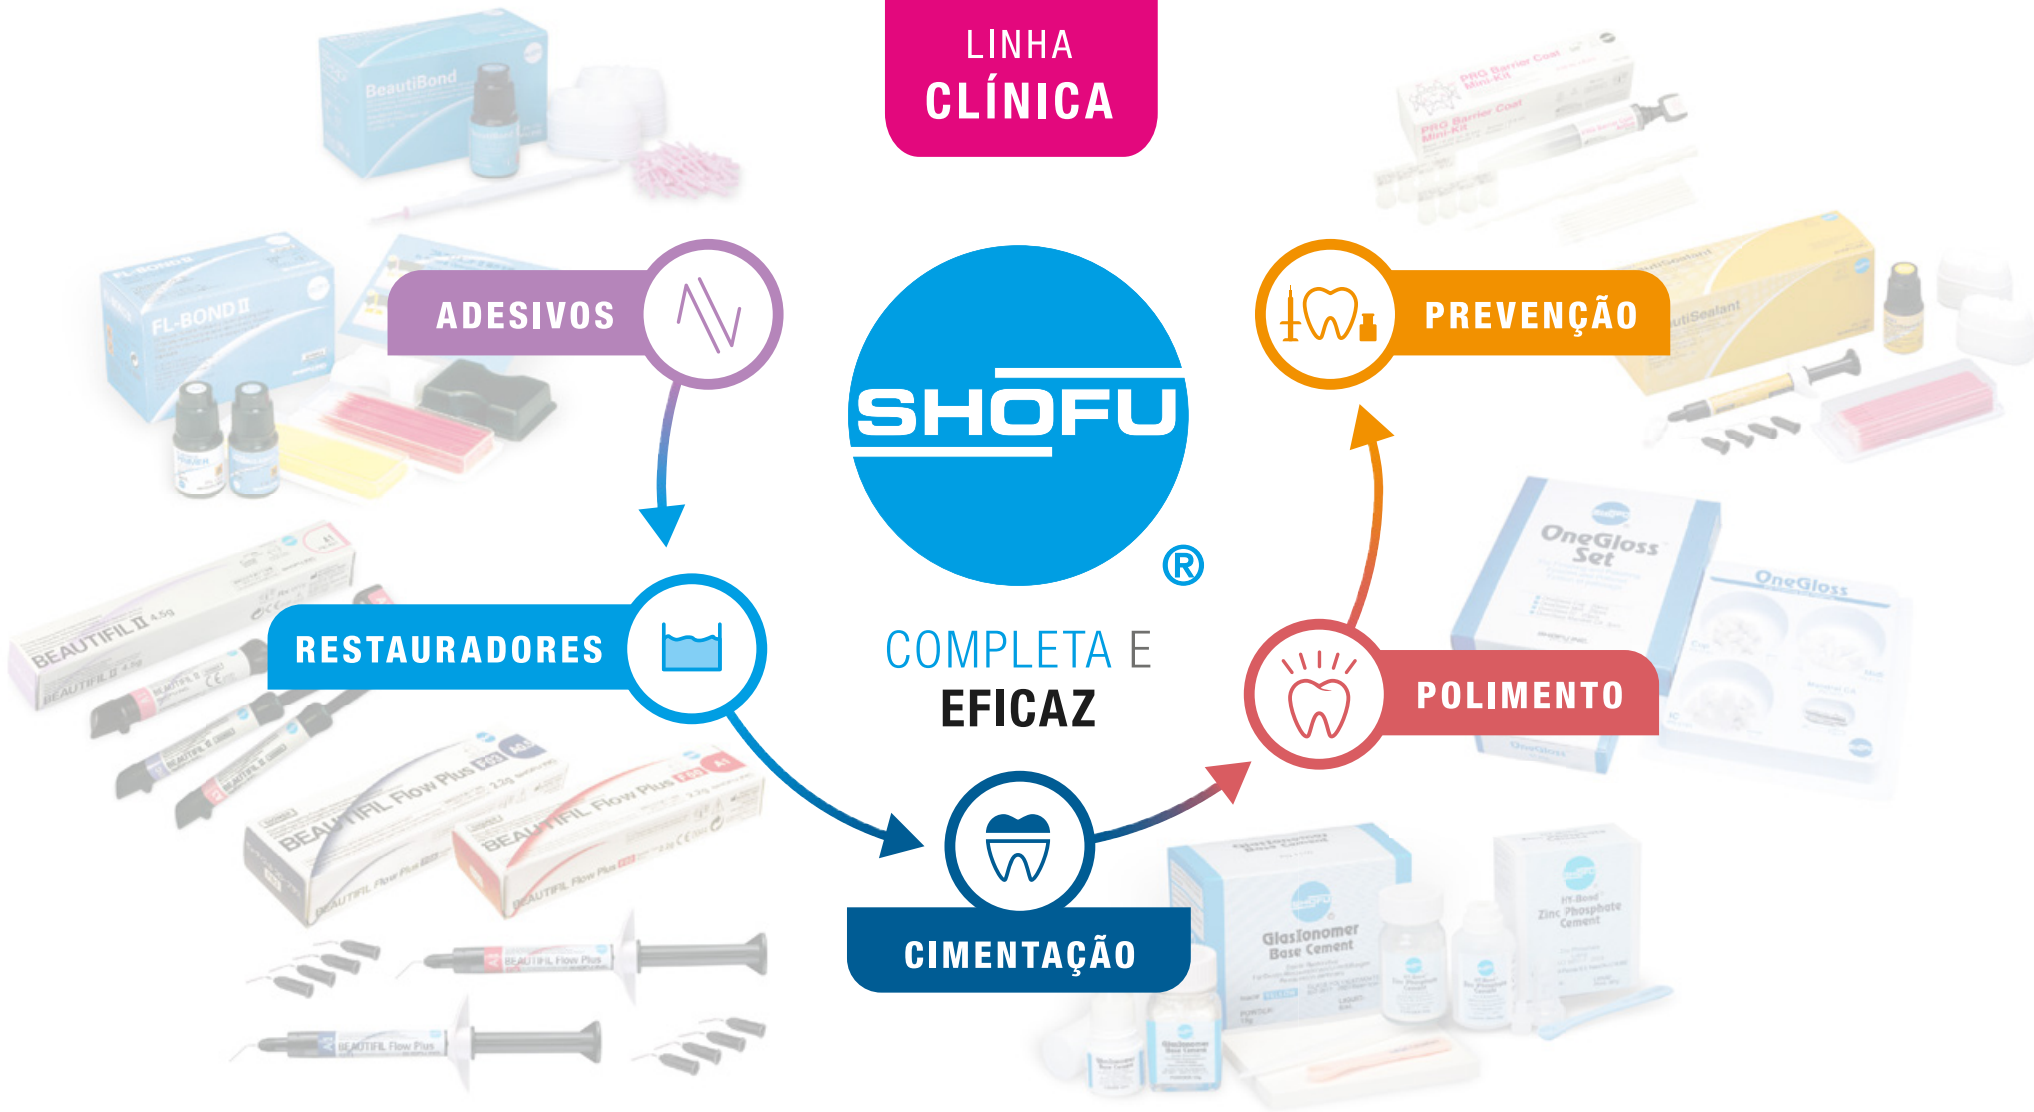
LINHA
CLÍNICA

ADESIVOS

PREVENÇÃO

SHOFU®

RESTAURADORES

COMPLETA E
EFICAZ

POLIMENTO

CIMENTAÇÃO

BeautiBond

FL-BOND II

BEAUTIFIL II

BEAUTIFIL Flow Plus

PRG Barrier Coat Mini-Kit

BeautiSealant

OneGloss Set

OneGloss

GlasIonomer Base Cement

Zinc Phosphate Cement